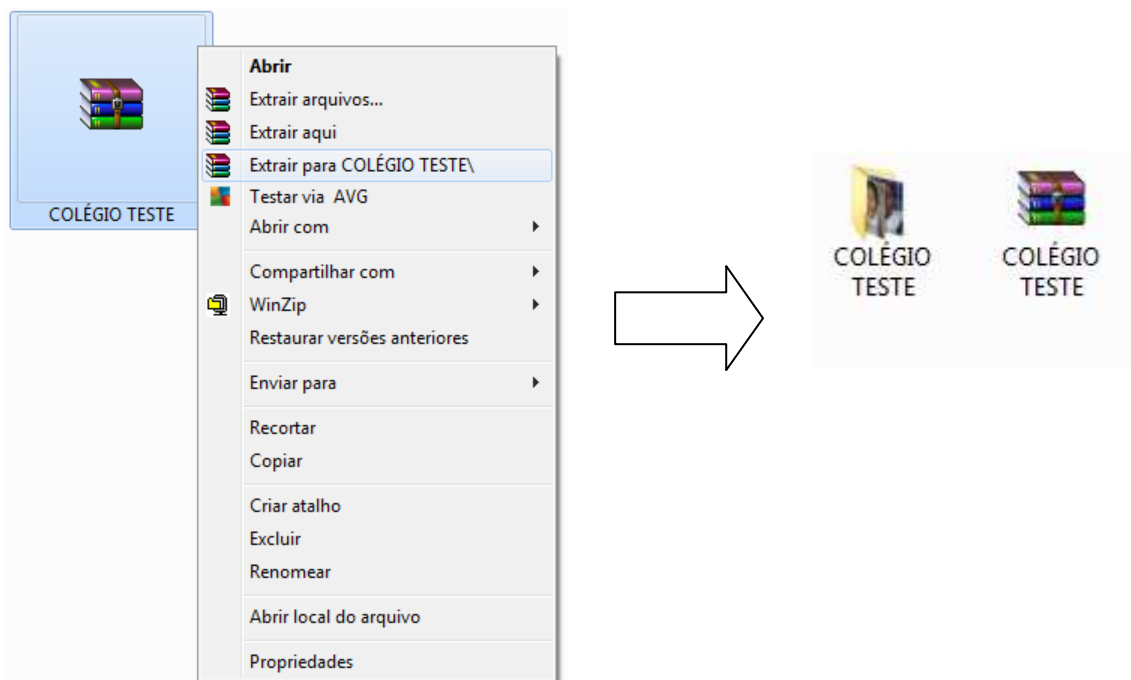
COLÉGIO TESTE

Abrir
Extrair arquivos...
Extrair aqui
Extrair para COLÉGIO TESTE\
Testar via AVG
Abrir com

Compartilhar com
WinZip
Restaurar versões anteriores

Enviar para

Recortar
Copiar

Criar atalho
Excluir
Renomear

Abrir local do arquivo

Propriedades

COLÉGIO TESTE

COLÉGIO TESTE